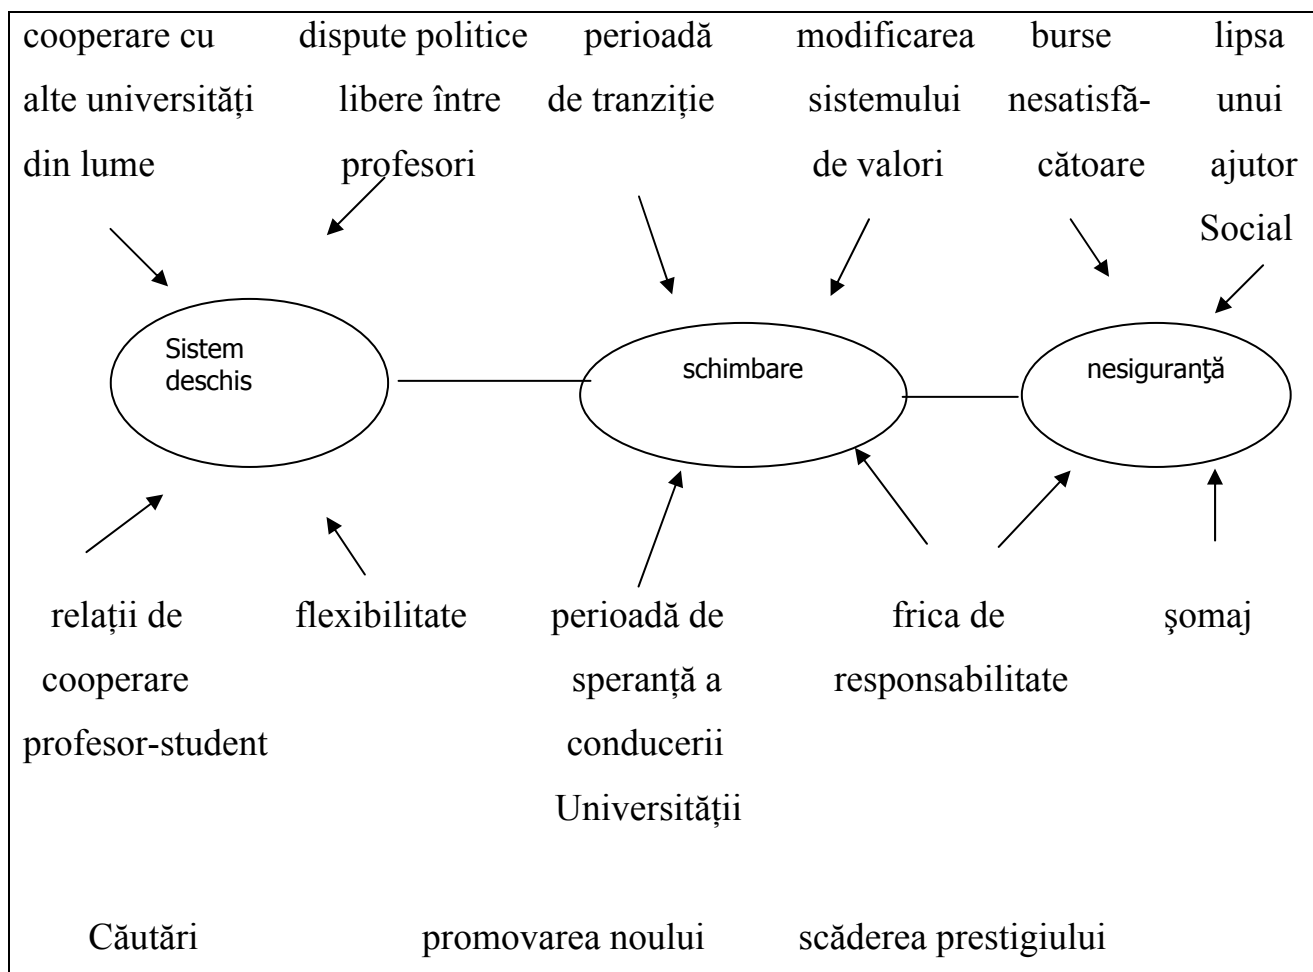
cooperare cu alte universități din lume

dispute politice libere între profesori

perioadă de tranziție

modificarea sistemului de valori

burse nesatisfăcătoare

lipsa unui ajutor Social

Sistem deschis

schimbare

nesiguranţă

relații de cooperare profesor-student

flexibilitate

perioadă de speranță a conducerii Universității

frica de responsabilitate

şomaj

Căutări

promovarea noului

scăderea prestigiului